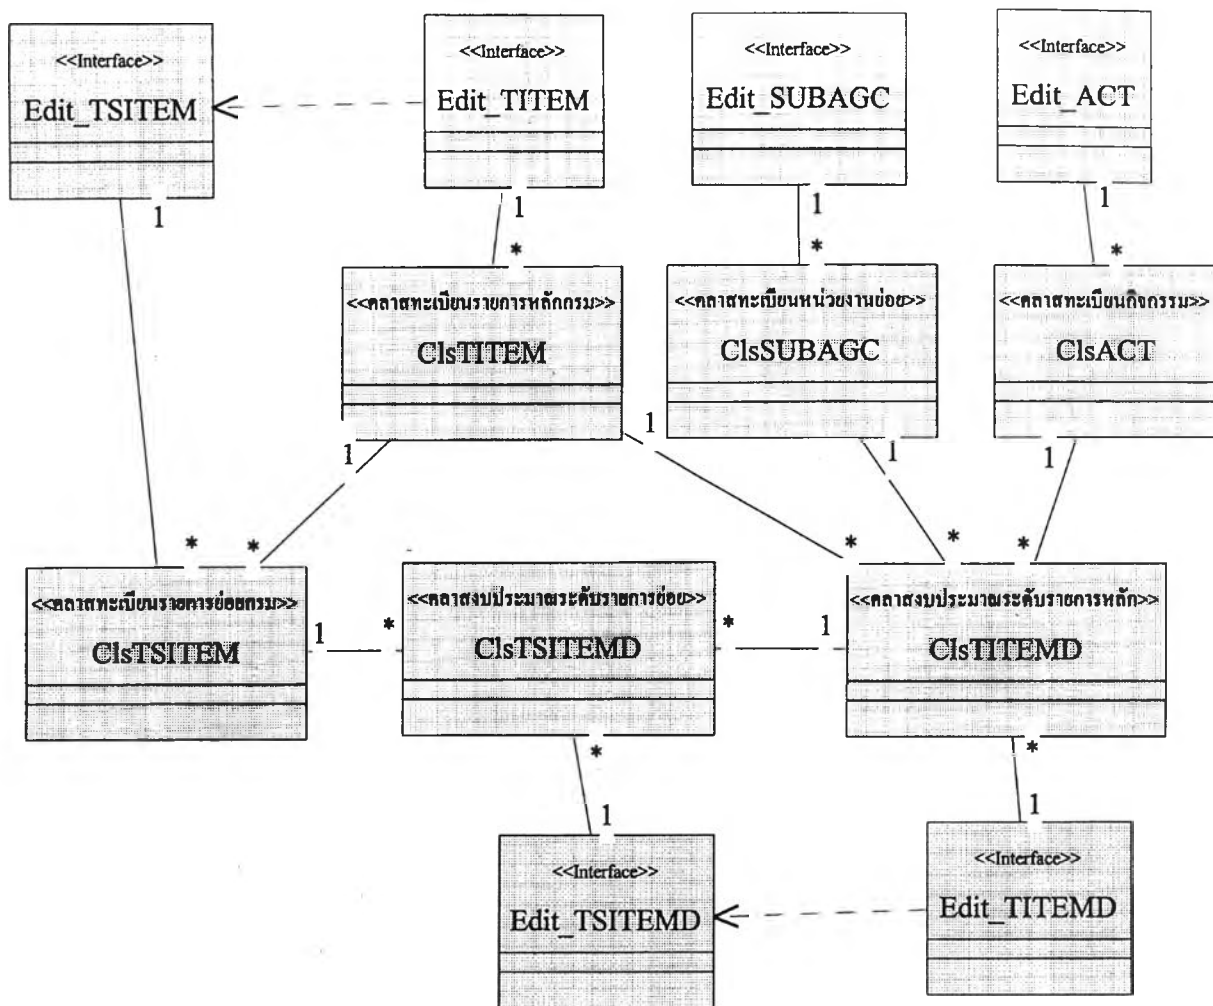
<<Interface>>
Edit_TSITEM

<<Interface>>
Edit_TITEM

<<Interface>>
Edit_SUBAGC

<<Interface>>
Edit_ACT

1
1
1
1

*
*
*

<<คลาสทะเบียนรายการหลักกรม>>
ClsTITEM

<<คลาสทะเบียนหน่วยงานย่อย>>
ClsSUBAGC

<<คลาสทะเบียนกิจกรรม>>
ClsACT

1
1
1
1

*
*
*
*
*

<<คลาสทะเบียนรายการย่อยกรม>>
ClsTSITEM

1
*

<<คลาสงบประมาณระดับรายการย่อย>>
ClsTSITEMD

*
1

<<คลาสงบประมาณระดับรายการหลัก>>
ClsTITEMD

*
*
1
1

<<Interface>>
Edit_TSITEMD

<<Interface>>
Edit_TITEMD